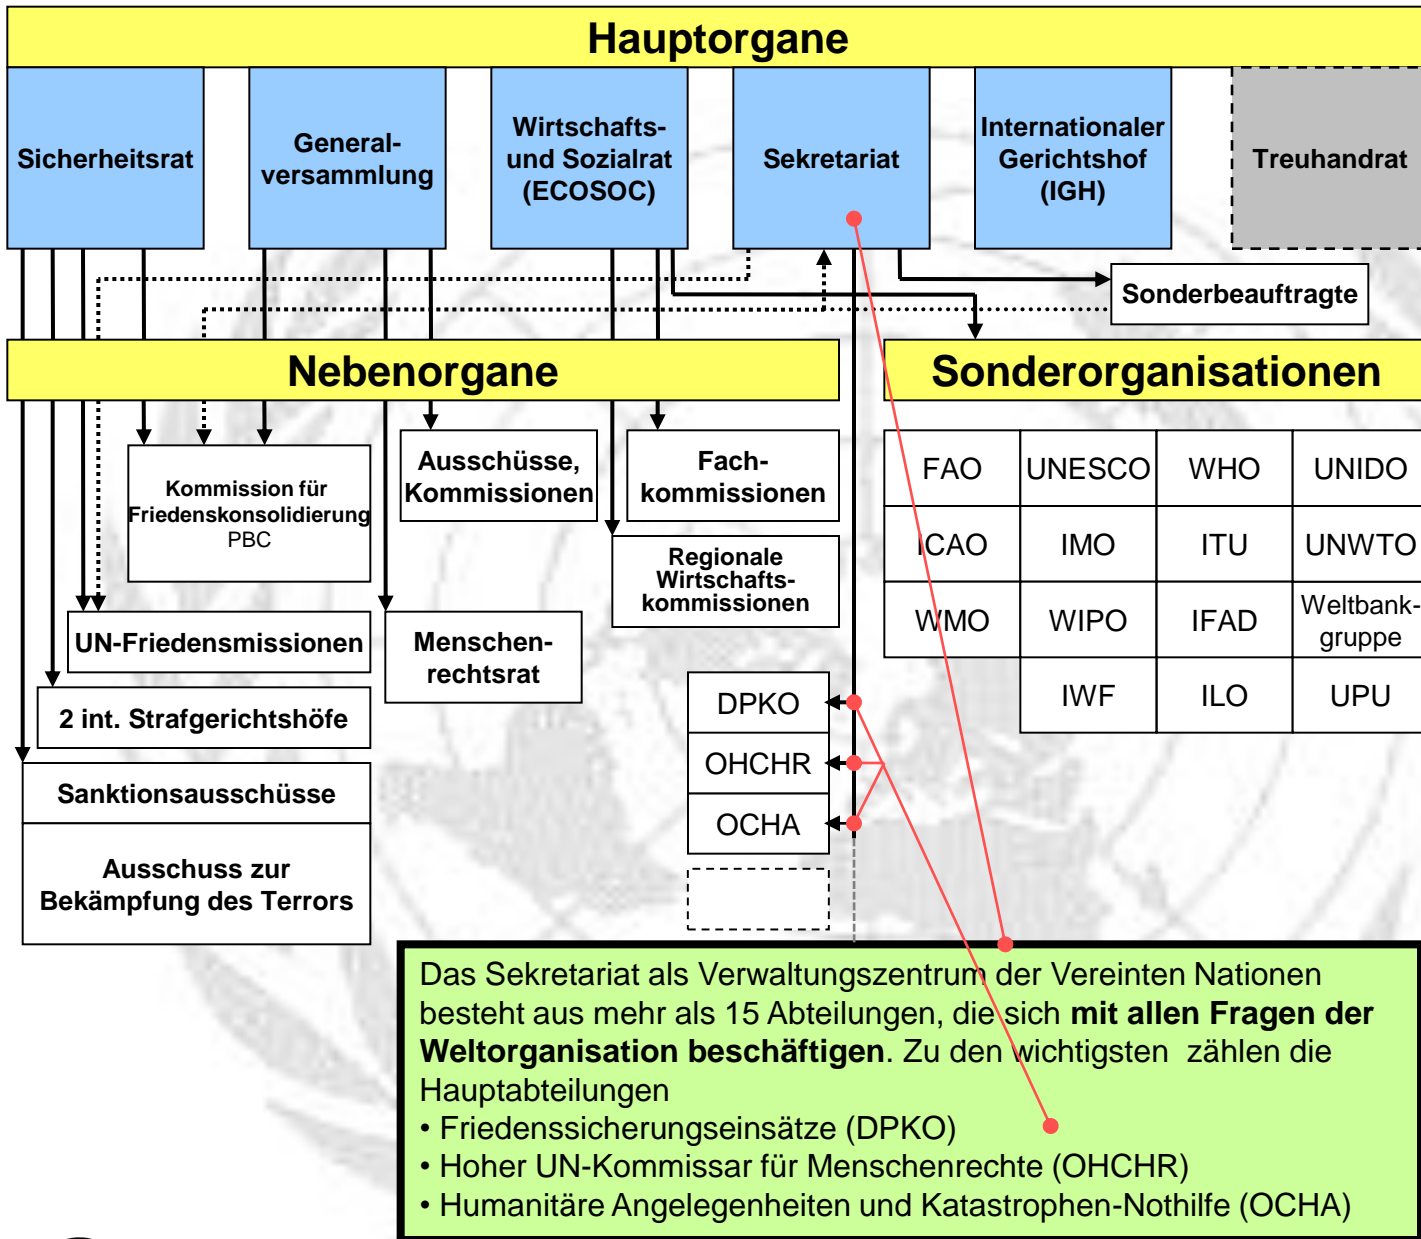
Hauptorgane

Sicherheitsrat

Generalversammlung

Wirtschafts- und Sozialrat (ECOSOC)

Sekretariat

Internationaler Gerichtshof (IGH)

Treuhandrat

Sonderbeauftragte

Nebenorgane

Sonderorganisationen

Kommission für Friedenskonsolidierung PBC

Ausschüsse, Kommissionen

Fachkommissionen

Regionale Wirtschaftskommissionen

UN-Friedensmissionen

Menschenrechtsrat

2 int. Strafgerichtshöfe

Sanktionsausschüsse

Ausschuss zur Bekämpfung des Terrors

DPKO

OHCHR

OCHA

| FAO | UNESCO | WHO | UNIDO |
|---|---|---|---|
| ICAO | IMO | ITU | UNWTO |
| WMO | WIPO | IFAD | Weltbankgruppe |
| | IWF | ILO | UPU |

Das Sekretariat als Verwaltungszentrum der Vereinten Nationen besteht aus mehr als 15 Abteilungen, die sich **mit allen Fragen der Weltorganisation beschäftigen**. Zu den wichtigsten zählen die Hauptabteilungen
• Friedenssicherungseinsätze (DPKO)
• Hoher UN-Kommissar für Menschenrechte (OHCHR)
• Humanitäre Angelegenheiten und Katastrophen-Nothilfe (OCHA)